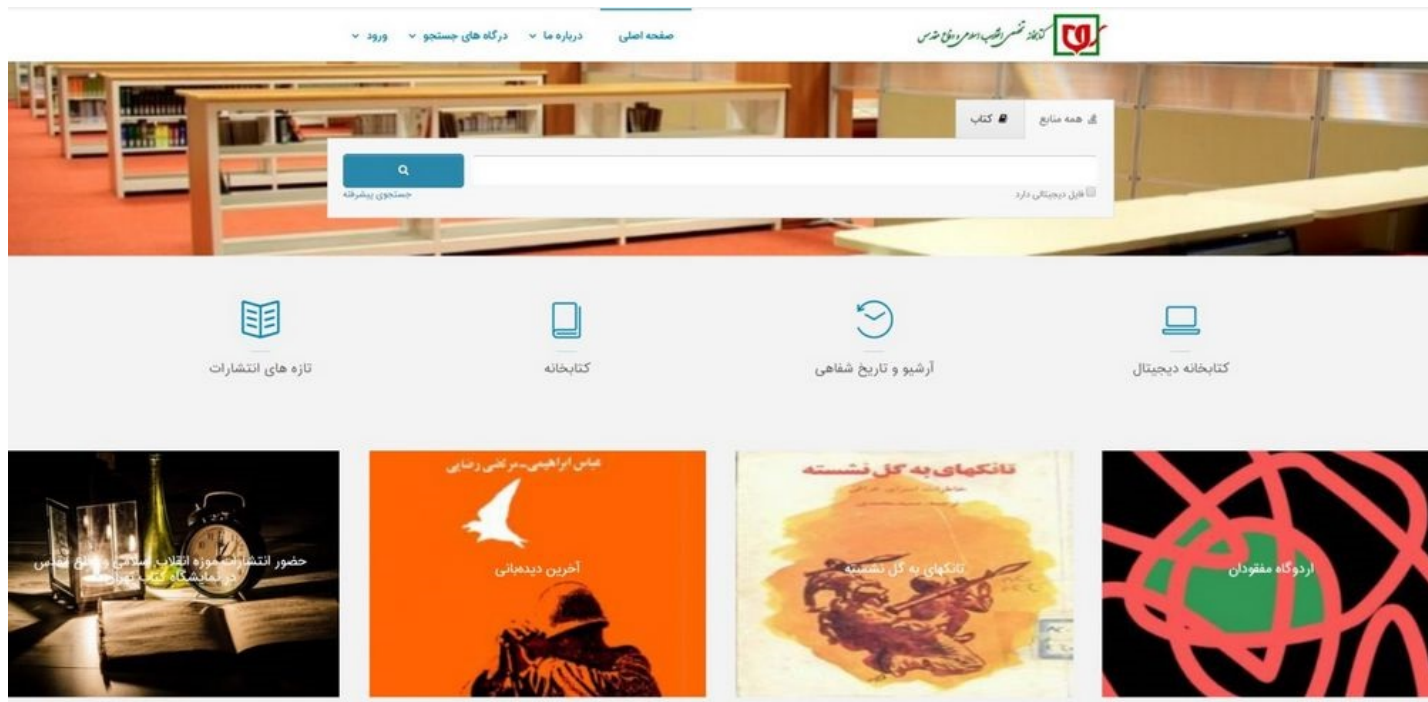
کتابخانه تخصصی انقلاب اسلامی و دفاع مقدس

صفحه اصلی درباره ما درگاه های جستجو ورود

همه منابع کتاب

فایل دیجیتالی دارد

جستجوی پیشرفته

کتابخانه دیجیتال

آرشیو و تاریخ شفاهی

کتابخانه

تازه های انتشارات

اردوگاه مفقودان

تانکهای به گل نشسته

تانکهای به گل نشسته

عباس ابراهیمی-مرتضی رضایی

آخرین دیده‌بانی

حضور انتشارات موزه انقلاب اسلامی و دفاع مقدس در نمایشگاه کتاب تهران